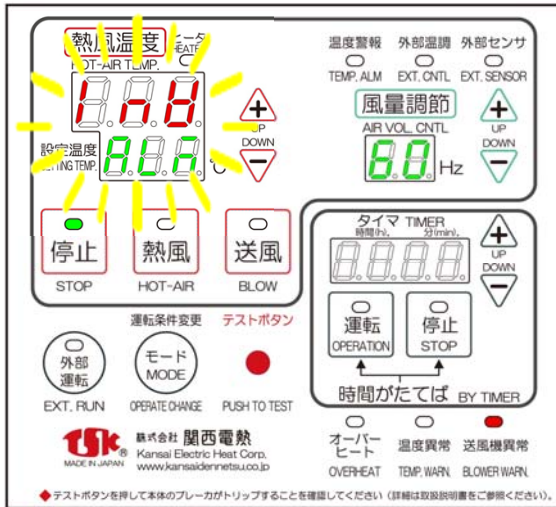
熱風温度 HOT-AIR TEMP.

ヒーター HEATER

LnD

設定温度 SETTING TEMP.

ALn

℃

+ UP DOWN −

温度警報 TEMP. ALM

外部温調 EXT. CNTL

外部センサ EXT. SENSOR

風量調節 AIR VOL. CNTL

60 Hz

+ UP DOWN −

停止 STOP

熱風 HOT-AIR

送風 BLOW

タイマ TIMER

時間(h) 分(min)

+ UP DOWN −

運転 OPERATION

停止 STOP

時間がたてば BY TIMER

運転条件変更

テストボタン

外部運転 EXT. RUN

モード MODE OPERATE CHANGE

PUSH TO TEST

tsk MADE IN JAPAN

株式会社 関西電熱 Kansai Electric Heat Corp. www.kansaidennetsu.co.jp

オーバーヒート OVERHEAT

温度異常 TEMP. WARN.

送風機異常 BLOWER WARN.

◆テストボタンを押して本体のブレーカがトリップすることを確認してください (詳細は取扱説明書をご参照ください。)